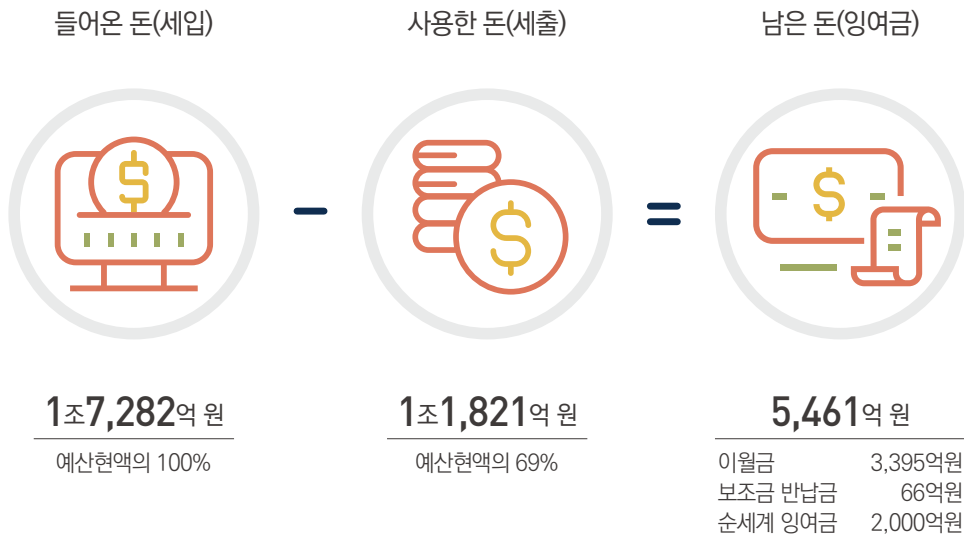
들어온 돈(세입)

사용한 돈(세출)

남은 돈(잉여금)

$ - $ $=$

1조7,282억 원

예산현액의 100%

1조1,821억 원

예산현액의 69%

5,461억 원

| 이월금 | 3,395억원 |
|---|---|
| 보조금 반납금 | 66억원 |
| 순세계 잉여금 | 2,000억원 |